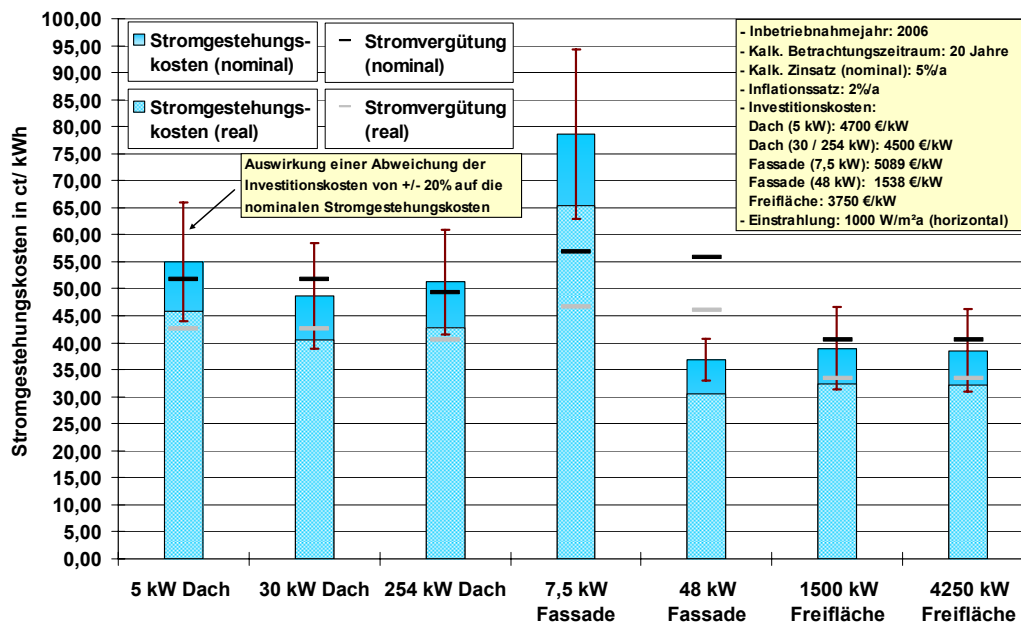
100,00
95,00
90,00
85,00
80,00
75,00
70,00
65,00
60,00
55,00
50,00
45,00
40,00
35,00
30,00
25,00
20,00
15,00
10,00
5,00
0,00

Stromgestehungskosten in ct/ kWh

Stromgestehungskosten (nominal)

Stromvergütung (nominal)

Stromgestehungskosten (real)

Stromvergütung (real)

- Inbetriebnahmejahr: 2006
- Kalk. Betrachtungszeitraum: 20 Jahre
- Kalk. Zinsatz (nominal): 5%/a
- Inflationssatz: 2%/a
- Investitionskosten:
Dach (5 kW): 4700 €/kW
Dach (30 / 254 kW): 4500 €/kW
Fassade (7,5 kW): 5089 €/kW
Fassade (48 kW): 1538 €/kW
Freifläche: 3750 €/kW
- Einstrahlung: 1000 W/m²a (horizontal)

Auswirkung einer Abweichung der Investitionskosten von +/- 20% auf die nominalen Stromgestehungskosten

5 kW Dach
30 kW Dach
254 kW Dach
7,5 kW Fassade
48 kW Fassade
1500 kW Freifläche
4250 kW Freifläche